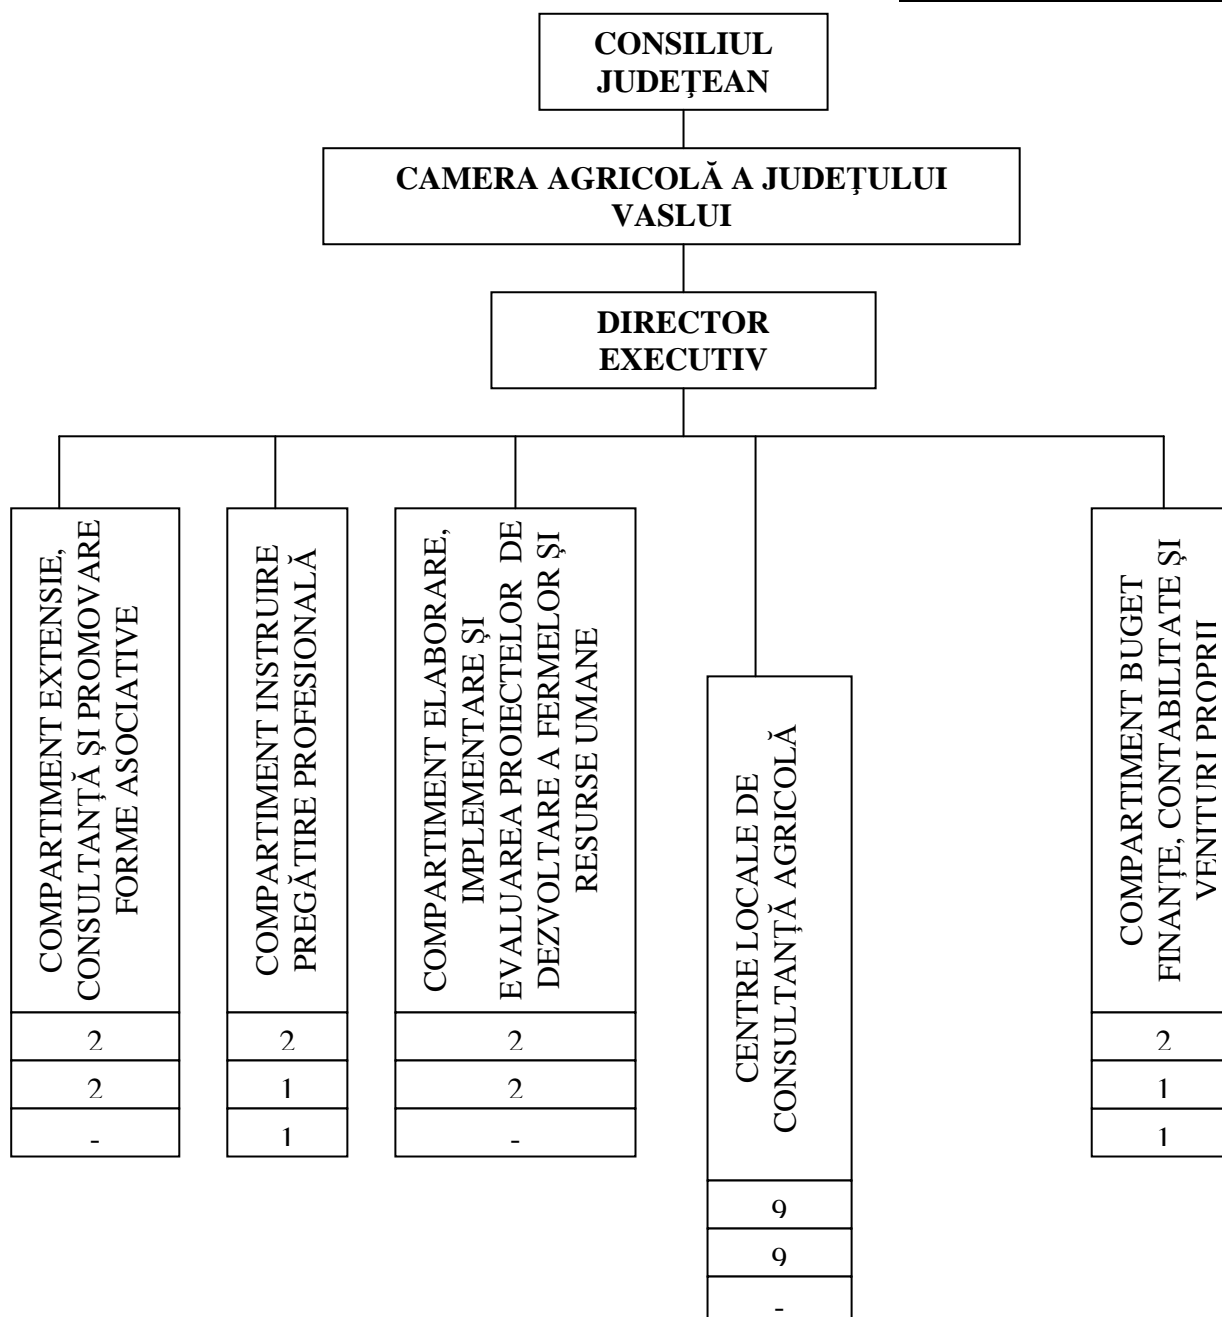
CONSILIUL JUDEȚEAN

CAMERA AGRICOLĂ A JUDEȚULUI VASLUI

DIRECTOR EXECUTIV

COMPARTIMENT EXTENSIE, CONSULTANȚĂ ȘI PROMOVARE FORME ASOCIATIVE

2
2
-

COMPARTIMENT INSTRUIRE PREGĂTIRE PROFESIONALĂ

2
1
1

COMPARTIMENT ELABORARE, IMPLEMENTARE ȘI EVALUAREA PROIECTELOR DE DEZVOLTARE A FERMELOR ȘI RESURSE UMANE

2
2
-

CENTRE LOCALE DE CONSULTANȚĂ AGRICOLĂ

9
9
-

COMPARTIMENT BUGET FINANȚE, CONTABILITATE ȘI VENTURI PROPRII

2
1
1